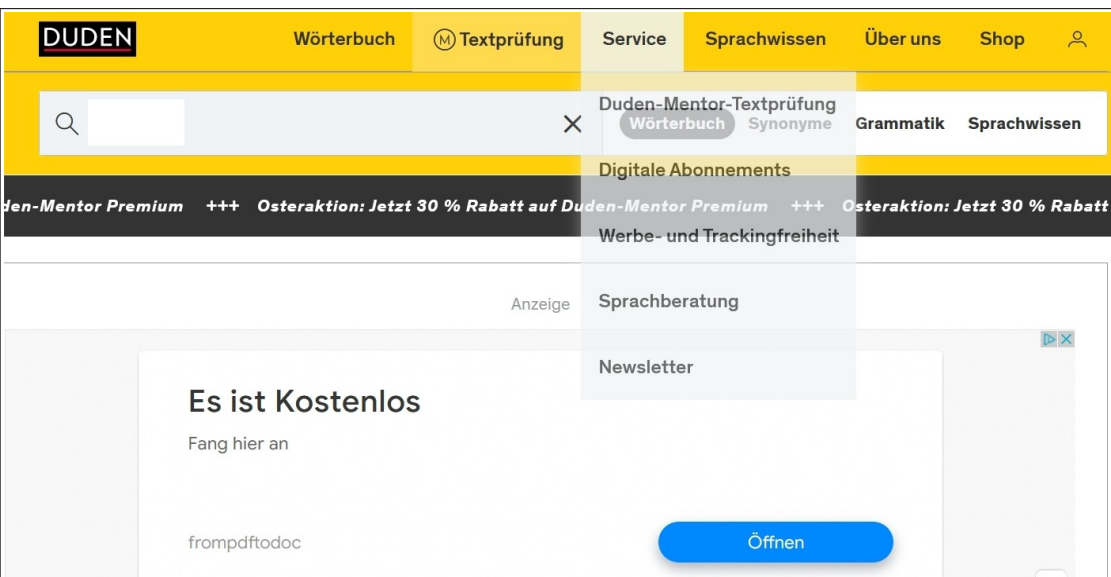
DUDEN

Wörterbuch
Ⓜ Textprüfung
Service
Sprachwissen
Über uns
Shop

Duden-Mentor-Textprüfung
Wörterbuch
Synonyme
Grammatik
Sprachwissen

Digitale Abonnements

den-Mentor Premium +++ Osteraktion: Jetzt 30 % Rabatt auf Duden-Mentor Premium +++ Osteraktion: Jetzt 30 % Rabatt

Werbe- und Trackingfreiheit

Anzeige

Sprachberatung

Newsletter

Es ist Kostenlos

Fang hier an

frompdftodoc

Öffnen